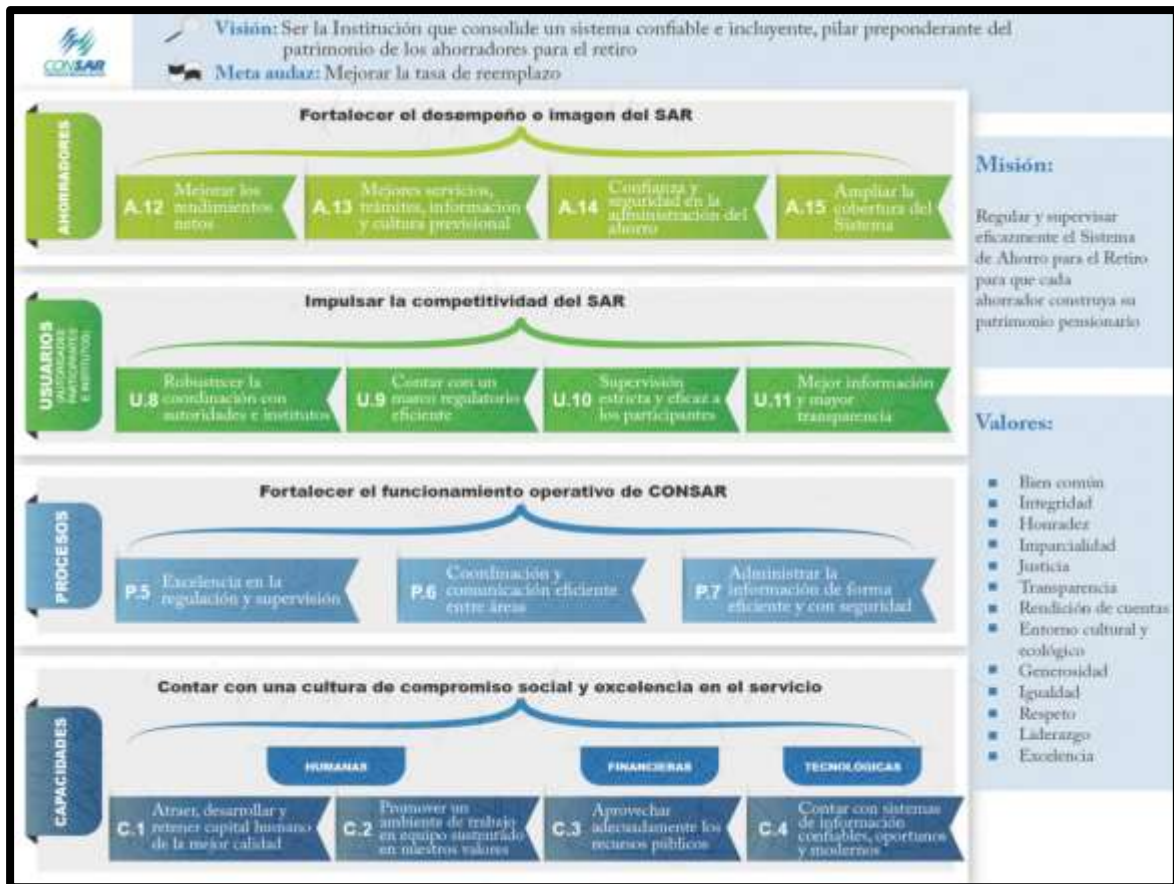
CONSAR

Visión: Ser la Institución que consolide un sistema confiable e incluyente, pilar preponderante del patrimonio de los ahorradores para el retiro

Meta audaz: Mejorar la tasa de reemplazo

AHORRADORES

Fortalecer el desempeño e imagen del SAR

A.12 Mejorar los rendimientos netos

A.13 Mejores servicios, trámites, información y cultura previsional

A.14 Confianza y seguridad en la administración del ahorro

A.15 Ampliar la cobertura del Sistema

USUARIOS (AUTORIDADES, PARTICIPANTES E INSTITUTOS)

Impulsar la competitividad del SAR

U.8 Robustecer la coordinación con autoridades e institutos

U.9 Contar con un marco regulatorio eficiente

U.10 Supervisión estricta y eficaz a los participantes

U.11 Mejor información y mayor transparencia

PROCESOS

Fortalecer el funcionamiento operativo de CONSAR

P.5 Excelencia en la regulación y supervisión

P.6 Coordinación y comunicación eficiente entre áreas

P.7 Administrar la información de forma eficiente y con seguridad

CAPACIDADES

Contar con una cultura de compromiso social y excelencia en el servicio

HUMANAS

FINANCIERAS

TECNOLÓGICAS

C.1 Atraer, desarrollar y retener capital humano de la mejor calidad

C.2 Promover un ambiente de trabajo en equipo sustentado en nuestros valores

C.3 Aprovechar adecuadamente los recursos públicos

C.4 Contar con sistemas de información confiables, oportunos y modernos

Misión:

Regular y supervisar eficazmente el Sistema de Ahorro para el Retiro para que cada ahorrador construya su patrimonio pensionario

Valores:

- Bien común
- Integridad
- Honradez
- Imparcialidad
- Justicia
- Transparencia
- Rendición de cuentas
- Entorno cultural y ecológico
- Generosidad
- Igualdad
- Respeto
- Liderazgo
- Excelencia